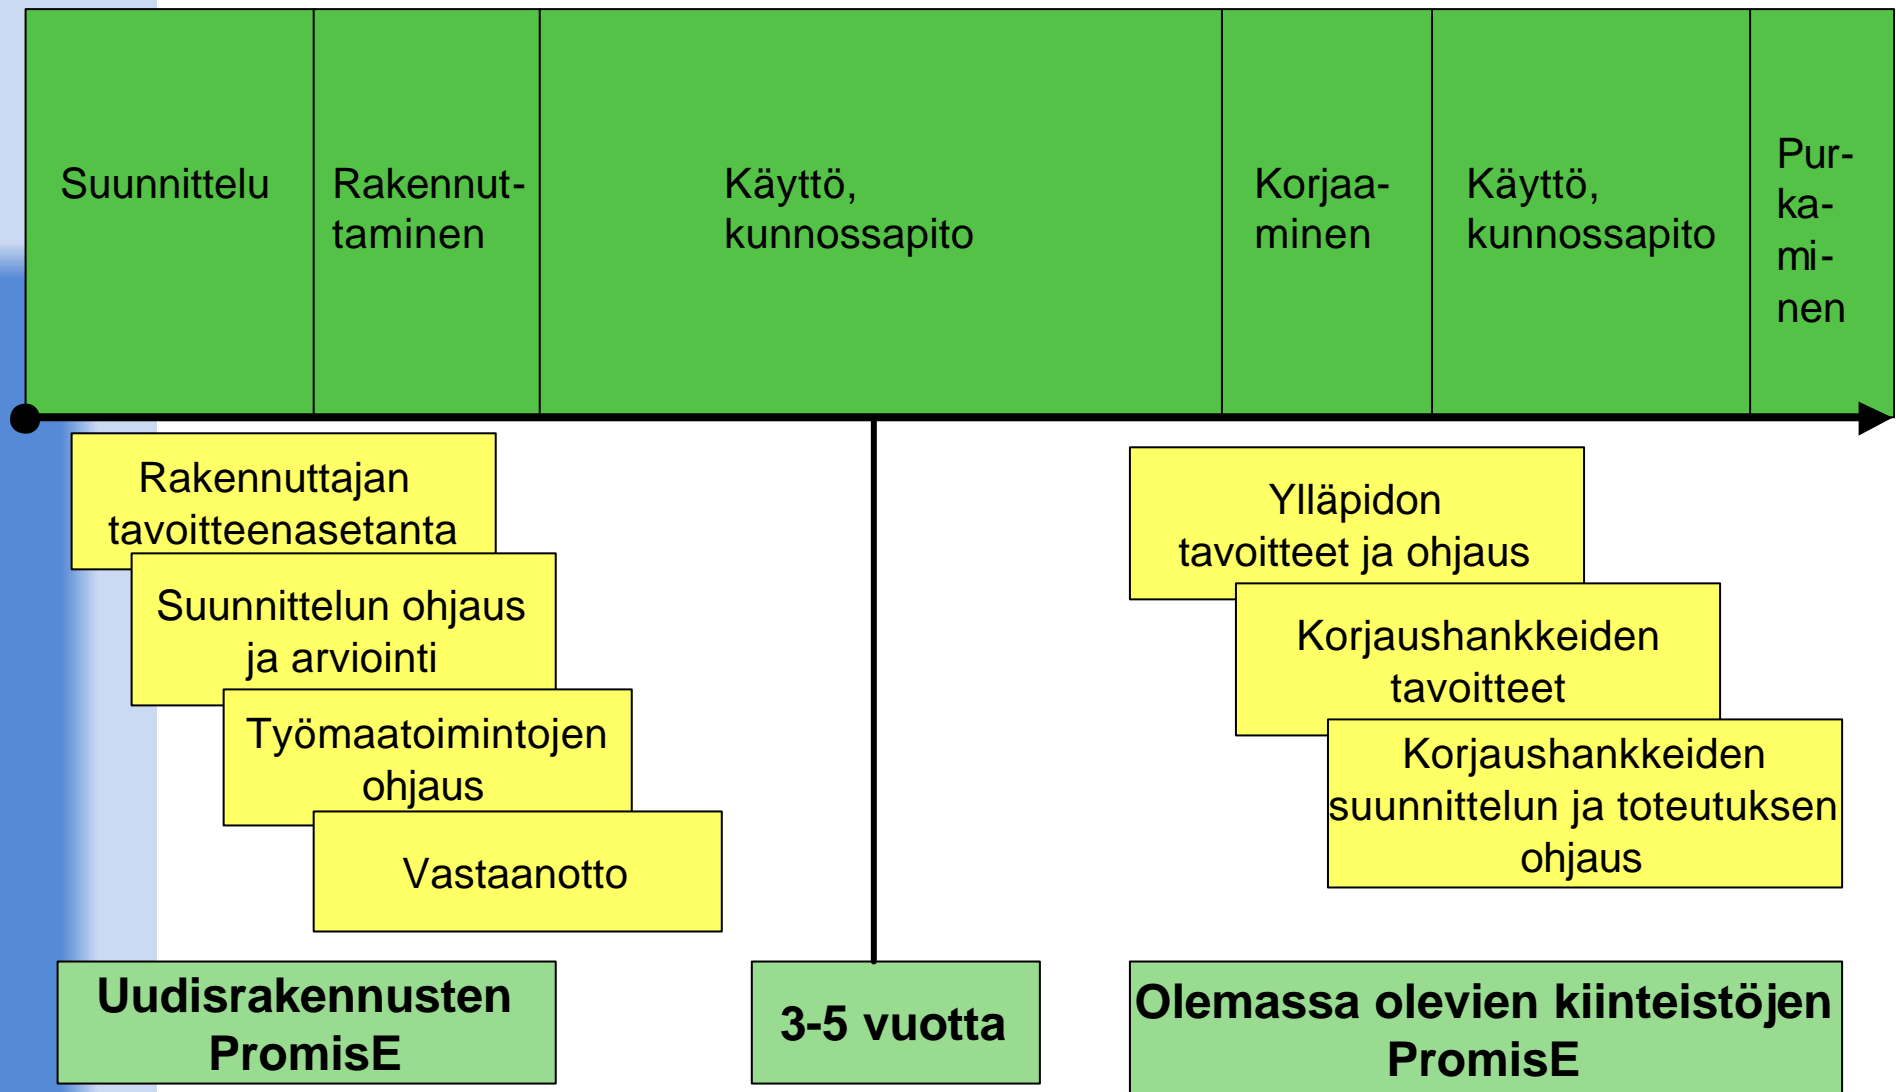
Suunnittelu

Rakennuttaminen

Käyttö, kunnossapito

Korjaaminen

Käyttö, kunnossapito

Purkaminen

Rakennuttajan tavoitteenasetanta

Suunnittelun ohjaus ja arviointi

Työmaatoimintojen ohjaus

Vastaanotto

Ylläpidon tavoitteet ja ohjaus

Korjaushankkeiden tavoitteet

Korjaushankkeiden suunnittelun ja toteutuksen ohjaus

Uudisrakennusten PromisE

3-5 vuotta

Olemassa olevien kiinteistöjen PromisE